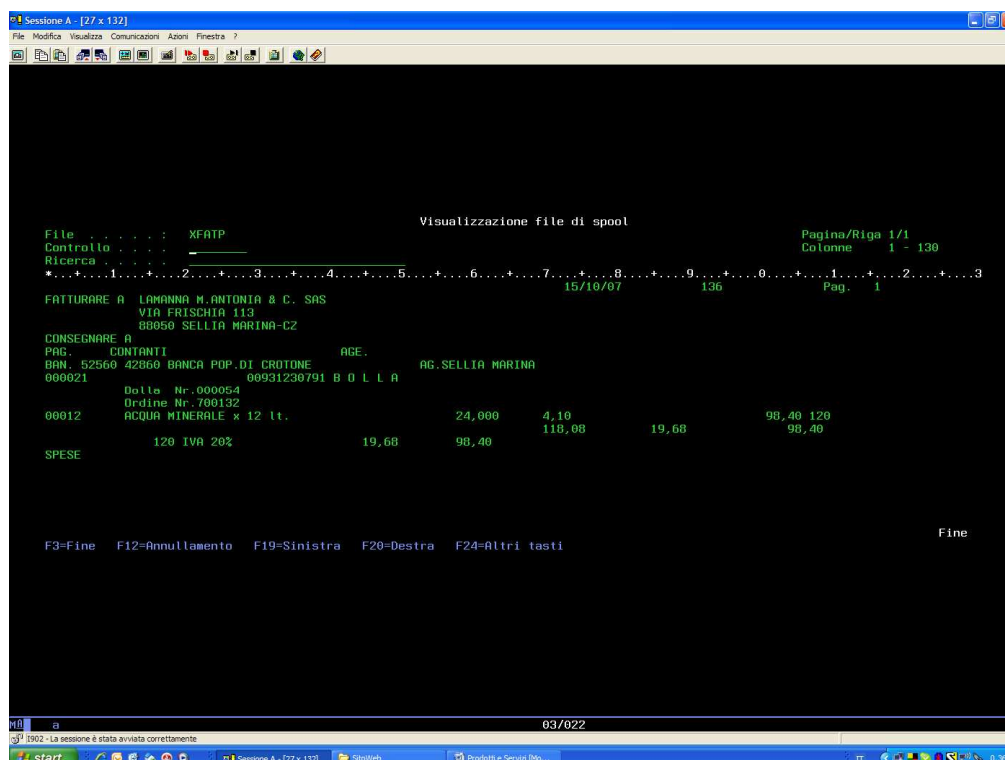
Sessione A - [27 x 132]
File Modifica Visualizza Comunicazioni Azioni Finestra ?

Visualizzazione file di spool
File . . . . . : XFATP
Controllo . . . .
Ricerca . . . . .
Pagina/Riga 1/1
Colonne 1 - 130
*...+....1....+....2....+....3....+....4....+....5....+....6....+....7....+....8....+....9....+....0....+....1....+....2....+....3
15/10/07 136 Pag. 1
FATTURARE A LAMANNA M.ANTONIA & C. SAS
VIA FRISCHIA 113
88050 SELLIA MARINA-CZ
CONSEGNARE A
PAG. CONTANTI AGE.
BAN. 52560 42860 BANCA POP.DI CROTONE AG.SELLIA MARINA
000021 00931230791 B O L L A
Bolla Nr.000054
Ordine Nr.700132
00012 ACQUA MINERALE x 12 lt. 24,000 4,10 98,40 120
118,08 19,68 98,40
120 IVA 20% 19,68 98,40
SPESE

Fine
F3=Fine F12=Annullamento F19=Sinistra F20=Destra F24=Altri tasti

MA a 03/022
I902 - La sessione è stata avviata correttamente
start Sessione A - [27 x 132] SitoWeb Prodotti e Servizi [Mo...